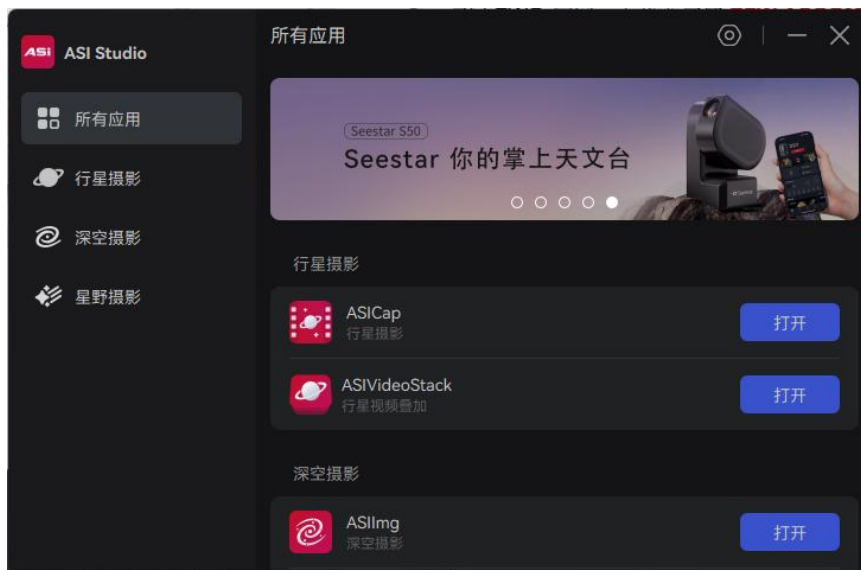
ASI ASI Studio

所有应用

行星摄影

深空摄影

星野摄影

所有应用

Seestar S50

Seestar 你的掌上天文台

行星摄影

ASICap
行星摄影

打开

ASIVideoStack
行星视频叠加

打开

深空摄影

ASIImg
深空摄影

打开